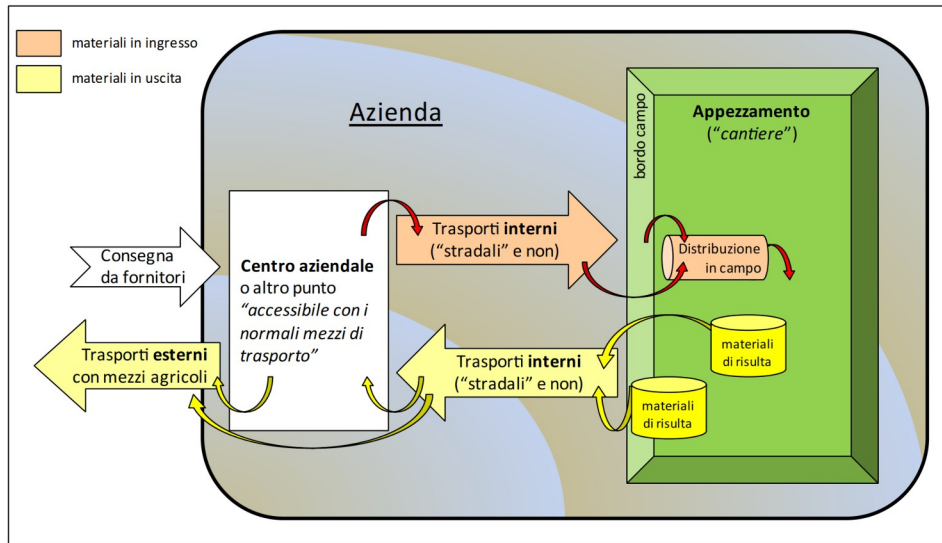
materiali in ingresso

materiali in uscita

Azienda

bordo campo

Appezzamento
("cantiere")

Trasporti interni
("stradali" e non)

Consegna
da fornitori

Centro aziendale
o altro punto
"accessibile con i normali mezzi di trasporto"

Distribuzione
in campo

materiali
di risulta

Trasporti esterni
con mezzi agricoli

Trasporti interni
("stradali" e non)

materiali
di risulta